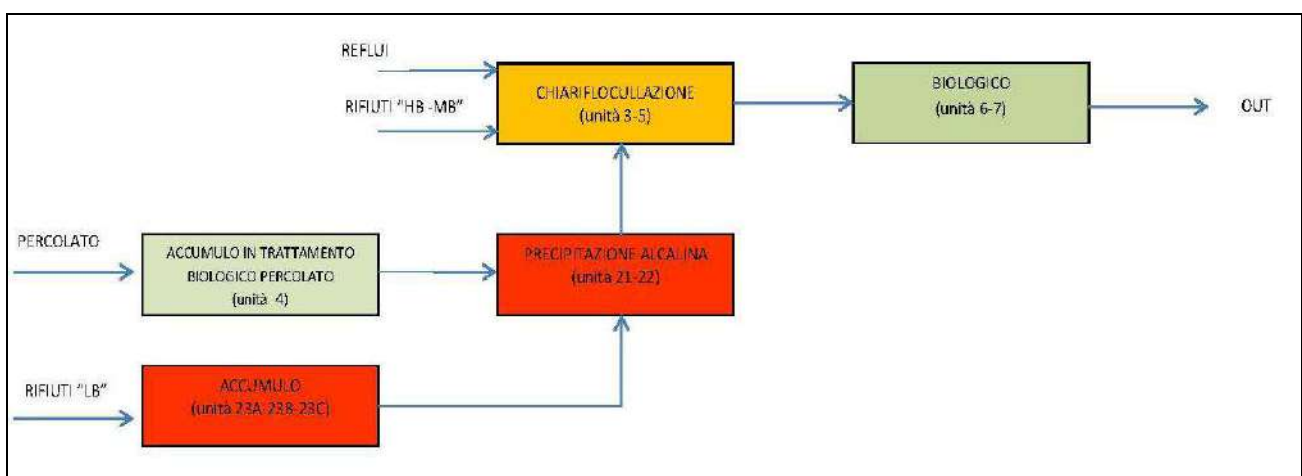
REFLUI

RIFIUTI "HB -MB"

CHIARIFLOCULLAZIONE
(unità 3-5)

BIOLOGICO
(unità 6-7)

OUT

PERCOLATO

ACCUMULO IN TRATTAMENTO BIOLOGICO PERCOLATO
(unità 4)

PRECIPITAZIONE ALCALINA
(unità 21-22)

RIFIUTI "LB"

ACCUMULO
(unità 23A 23B-23C)